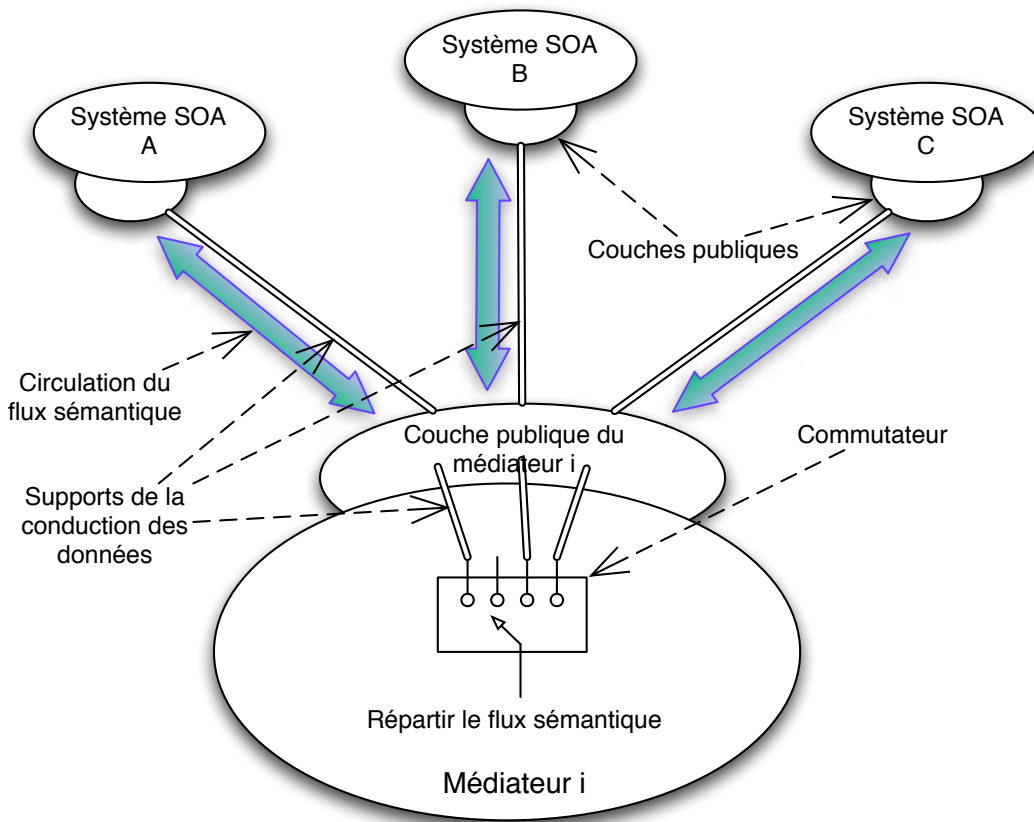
Système SOA
B

Système SOA
A

Système SOA
C

Couches publiques

Circulation du flux sémantique

Couche publique du médiateur i

Commutateur

Supports de la conduction des données

Répartir le flux sémantique

Médiateur i